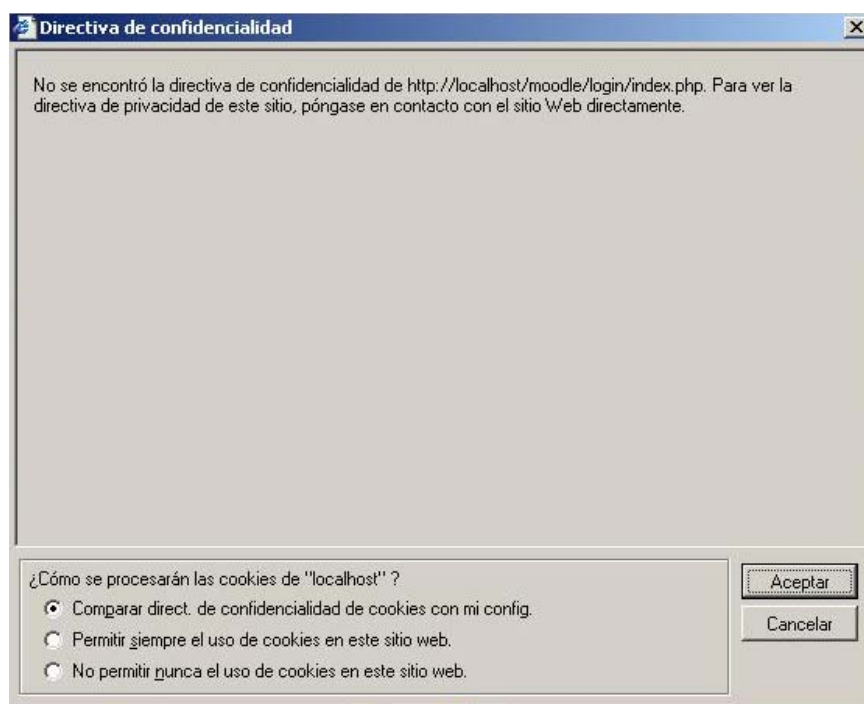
Directiva de confidencialidad

No se encontró la directiva de confidencialidad de http://localhost/moodle/login/index.php. Para ver la directiva de privacidad de este sitio, póngase en contacto con el sitio Web directamente.

¿Cómo se procesarán las cookies de "localhost" ?

Comparar direct. de confidencialidad de cookies con mi config.

Permitir siempre el uso de cookies en este sitio web.

No permitir nunca el uso de cookies en este sitio web.

Aceptar

Cancelar